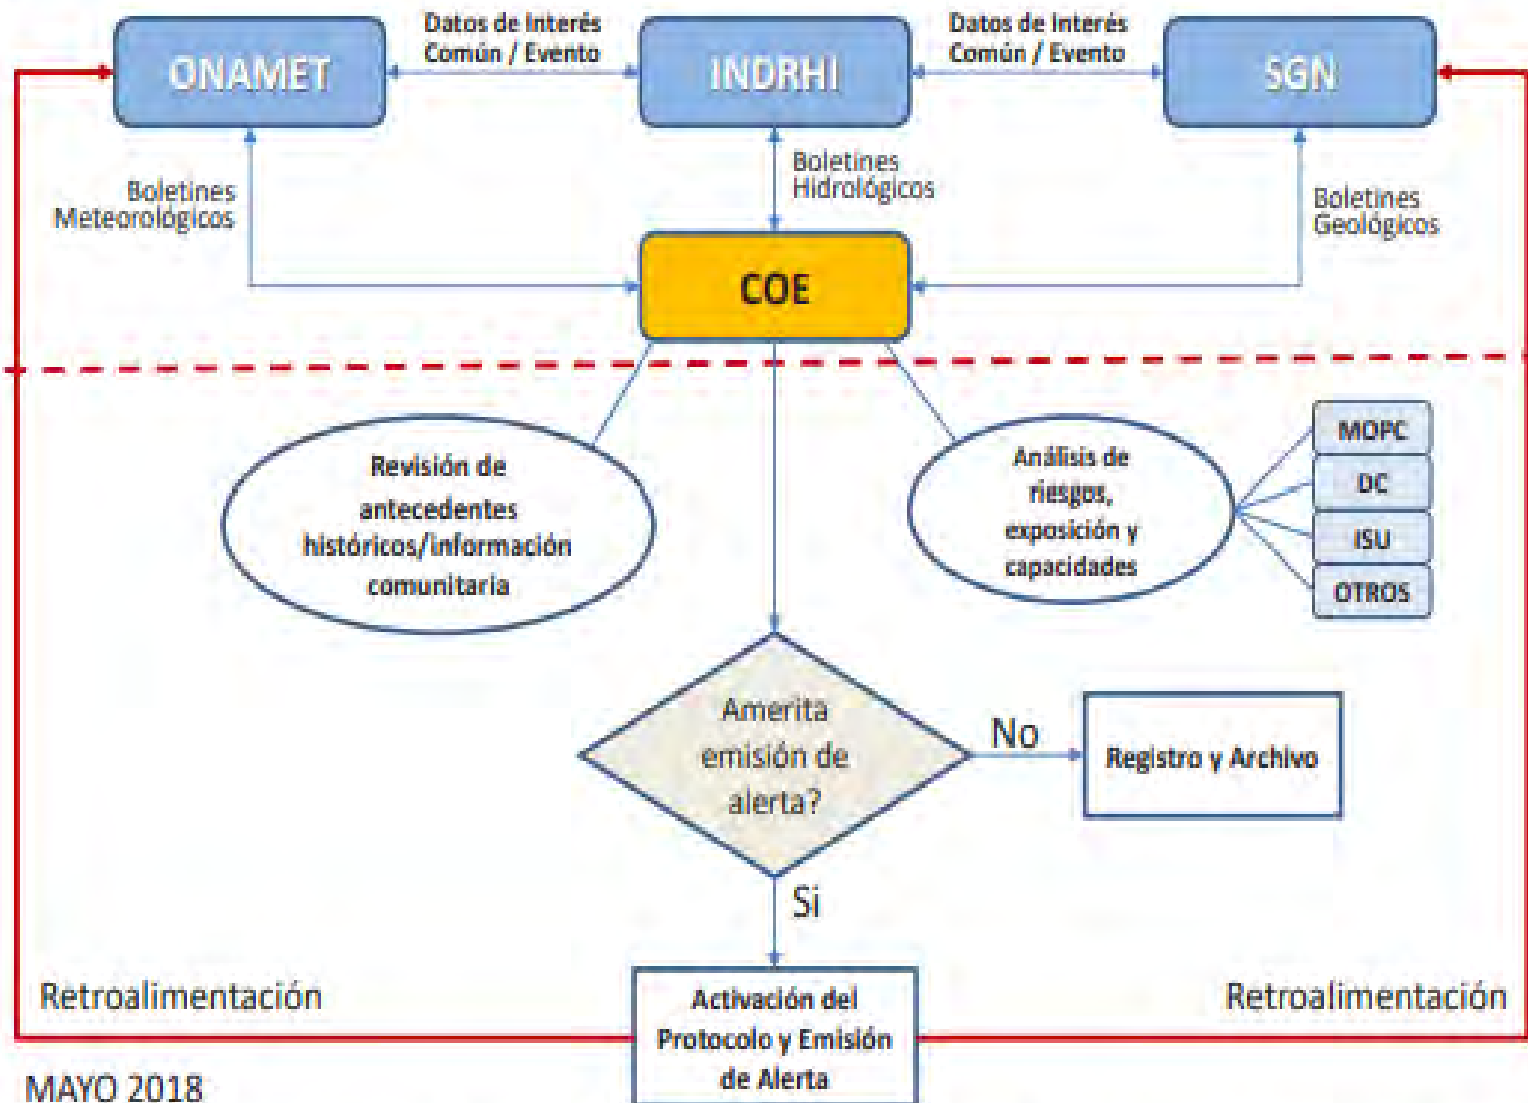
ONAMET

Datos de Interés Común / Evento

INDRHI

Datos de Interés Común / Evento

SGN

Boletines Meteorológicos

Boletines Hidrológicos

Boletines Geológicos

COE

Revisión de antecedentes históricos/información comunitaria

Análisis de riesgos, exposición y capacidades

MOPC

DC

ISU

OTROS

Amerita emisión de alerta?

No

Registro y Archivo

Si

Retroalimentación

Activación del Protocolo y Emisión de Alerta

Retroalimentación

MAYO 2018